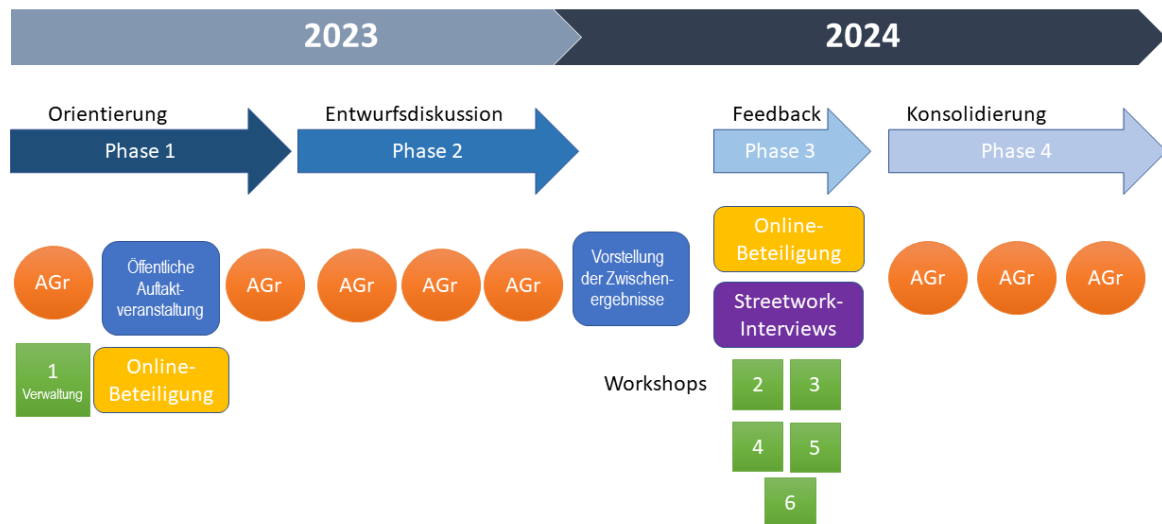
2023

2024

Orientierung
Phase 1

Entwurfsdiskussion
Phase 2

Feedback
Phase 3

Konsolidierung
Phase 4

AGr

Öffentliche Auftaktveranstaltung

AGr

AGr

AGr

AGr

Vorstellung der Zwischenergebnisse

Online-Beteiligung

Streetwork-Interviews

AGr

AGr

AGr

1
Verwaltung

Online-Beteiligung

Workshops

2

3

4

5

6